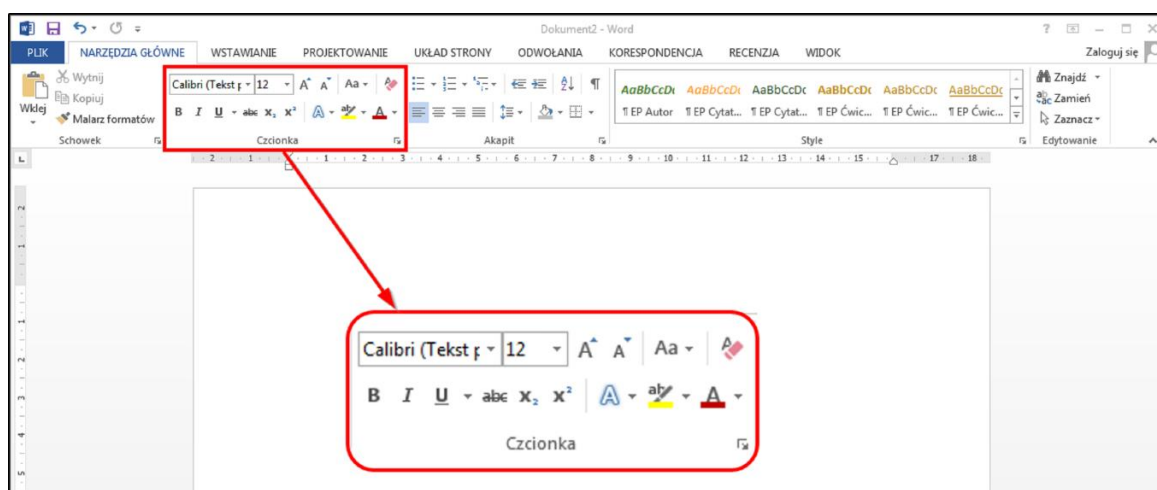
Dokument2 - Word

PLIK NARZĘDZIA GŁÓWNE WSTAWIANIE PROJEKTOWANIE UKŁAD STRONY ODWOŁANIA KORESPONDENCJA RECENZJA WIDOK

Zaloguj się

Wytnij
Kopiuj
Wklej
Malarz formatów
Schowek

Calibri (Tekst p 12 A A Aa
B I U abc $x_2$ $x^2$ A ab A
Czcionka

Akapit

AaBbCcDc AaBbCcDc AaBbCcDc AaBbCcDc AaBbCcDc AaBbCcDc
¶ EP Autor ¶ EP Cytat... ¶ EP Cytat... ¶ EP Ćwic... ¶ EP Ćwic... ¶ EP Ćwic...
Style

Znajdź
Zamień
Zaznacz
Edytowanie

Calibri (Tekst p 12 A A Aa
B I U abc $x_2$ $x^2$ A ab A
Czcionka